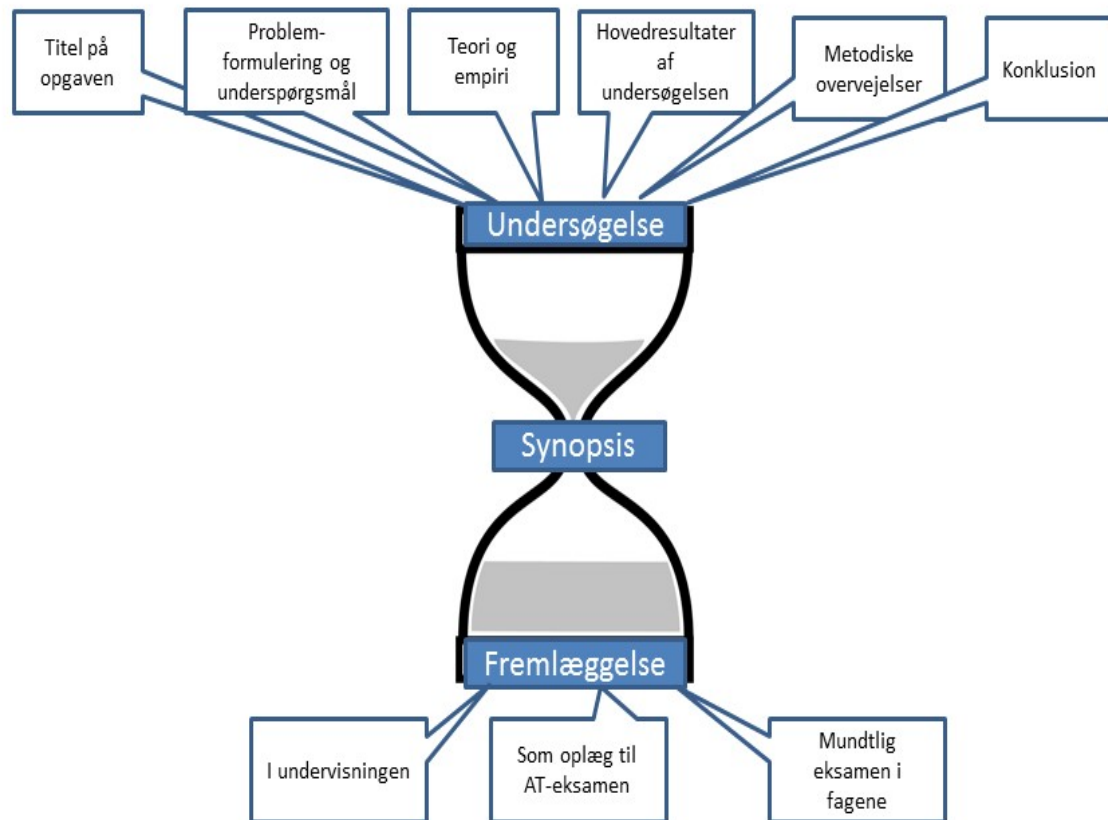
Titel på opgaven

Problemformulering og underspørgsmål

Teori og empiri

Hovedresultater af undersøgelsen

Metodiske overvejelser

Konklusion

Undersøgelse

Synopsis

Fremlæggelse

I undervisningen

Som oplæg til AT-eksamen

Mundtlig eksamen i fagene